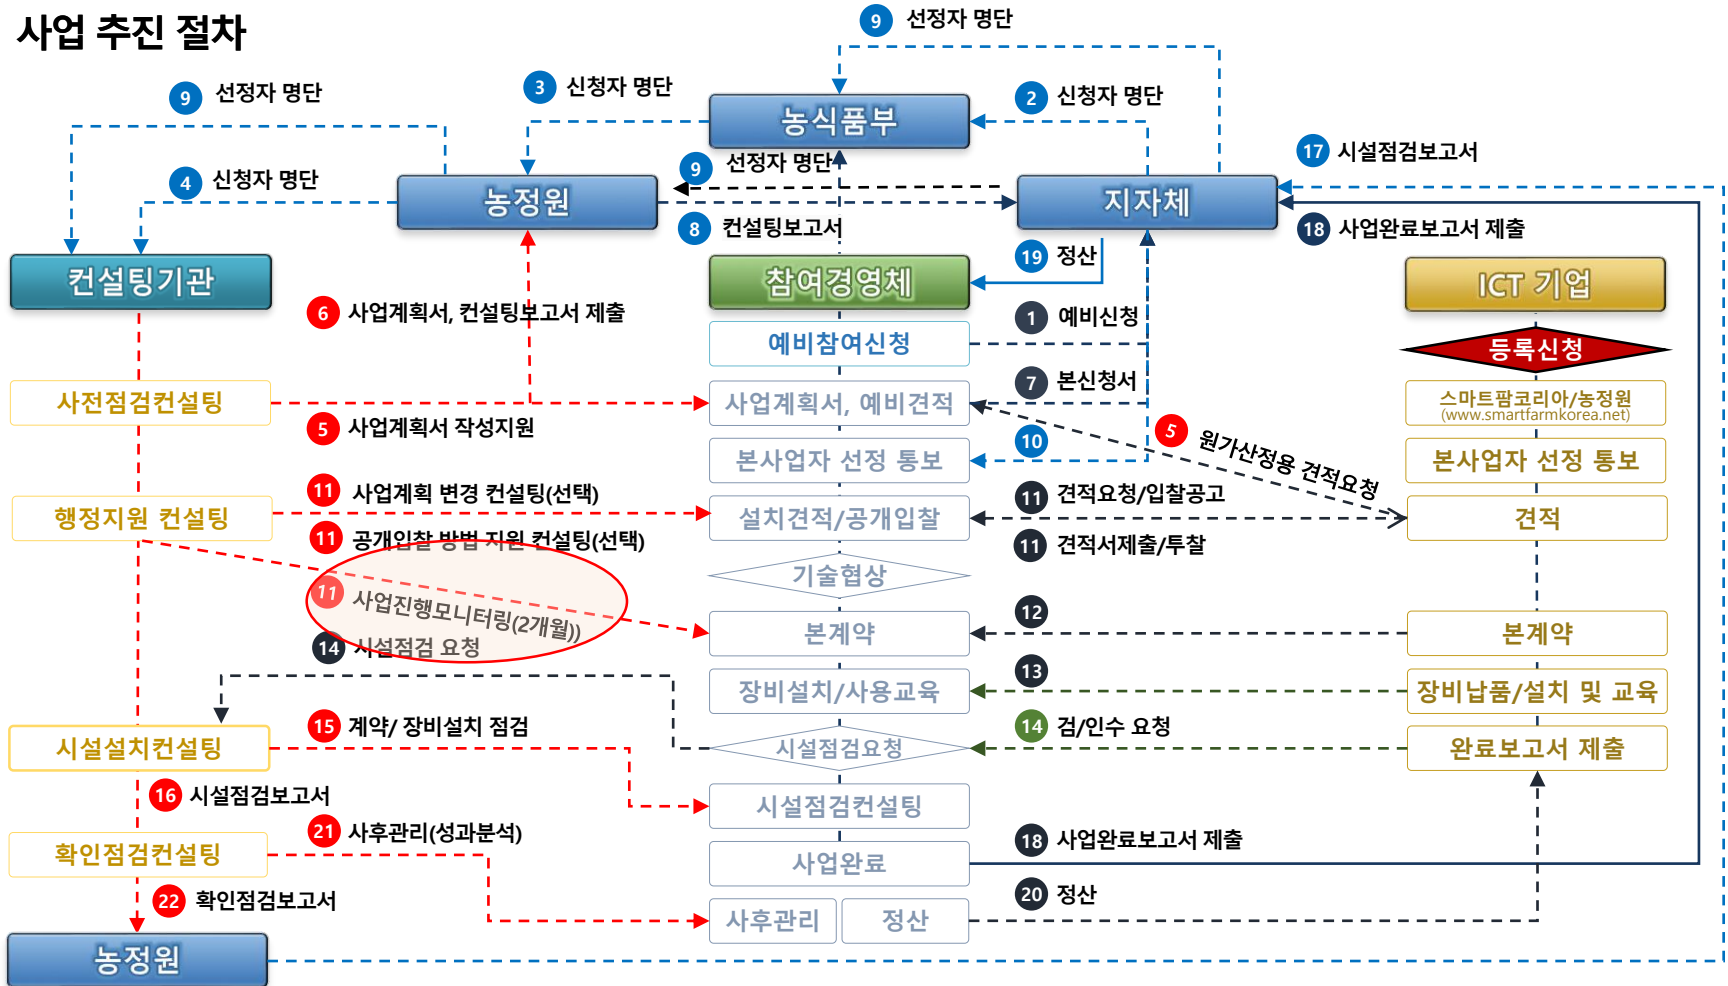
사업 추진 절차

9 선정자 명단

9 선정자 명단

3 신청자 명단

농식품부

2 신청자 명단

4 신청자 명단

9 선정자 명단

17 시설점검보고서

농정원

지자체

8 컨설팅보고서

18 사업완료보고서 제출

컨설팅기관

19 정산

참여경영체

ICT 기업

6 사업계획서, 컨설팅보고서 제출

1 예비신청

예비참여신청

등록신청

7 본신청서

사전점검컨설팅

사업계획서, 예비견적

스마트팜코리아/농정원 (www.smartfarmkorea.net)

5 사업계획서 작성지원

10

5 원가산정용 견적요청

본사업자 선정 통보

본사업자 선정 통보

11 사업계획 변경 컨설팅(선택)

11 견적요청/입찰공고

행정지원 컨설팅

설치견적/공개입찰

견적

11 공개입찰 방법 지원 컨설팅(선택)

11 견적서제출/투찰

기술협상

11 사업진행모니터링(2개월)

12

본계약

본계약

14 시설점검 요청

13

장비설치/사용교육

장비납품/설치 및 교육

15 계약/ 장비설치 점검

14 검/인수 요청

시설설치컨설팅

시설점검요청

완료보고서 제출

16 시설점검보고서

시설점검컨설팅

21 사후관리(성과분석)

18 사업완료보고서 제출

확인점검컨설팅

사업완료

22 확인점검보고서

20 정산

사후관리

정산

농정원